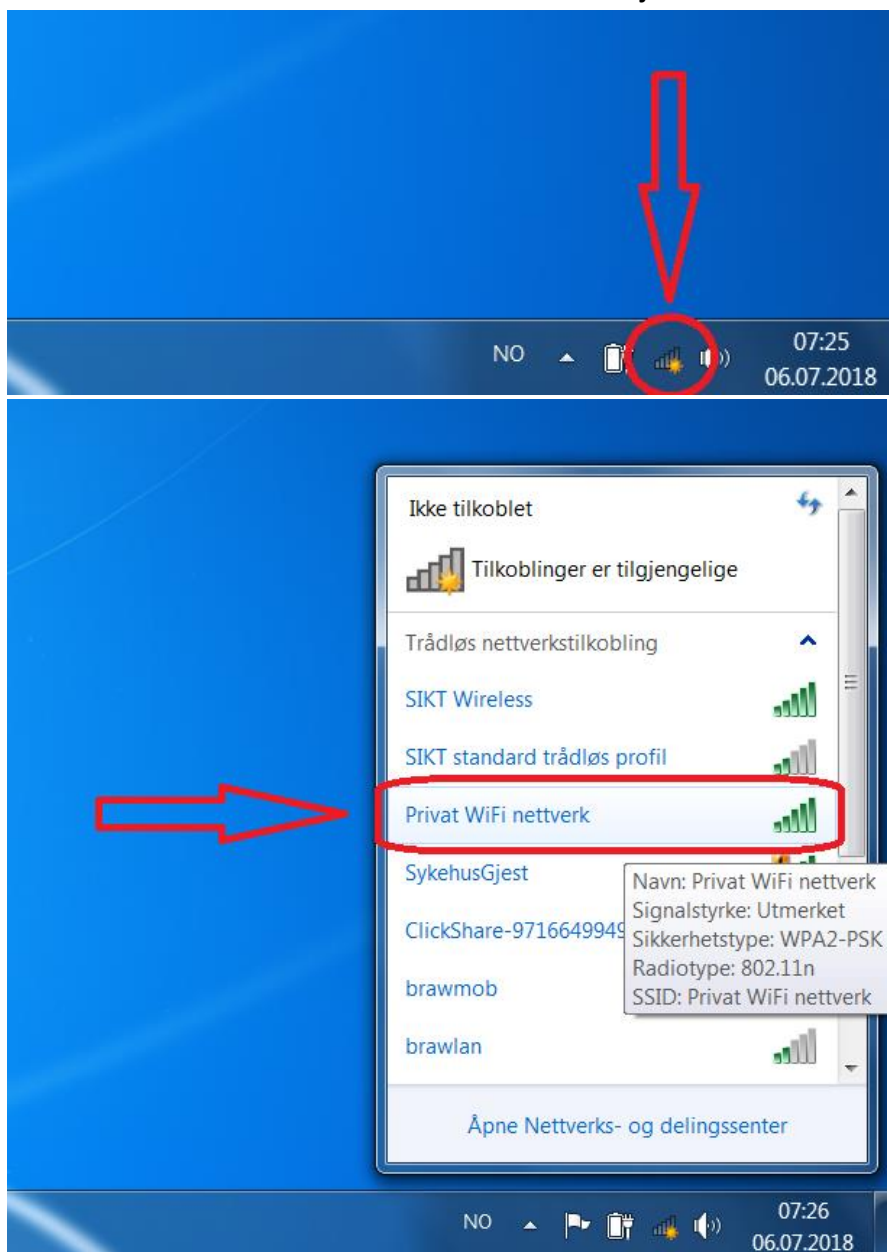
NO

07:25
06.07.2018

Ikke tilkoblet

Tilkoblinger er tilgjengelige

Trådløs nettverkstilkobling

SIKT Wireless

SIKT standard trådløs profil

Privat WiFi nettverk

SykehusGjest

ClickShare-971664994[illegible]

brawmob

brawlan

Navn: Privat WiFi nettverk
Signalstyrke: Utmerket
Sikkerhetstype: WPA2-PSK
Radiotype: 802.11n
SSID: Privat WiFi nettverk

Åpne Nettverks- og delingssenter

NO

07:26
06.07.2018